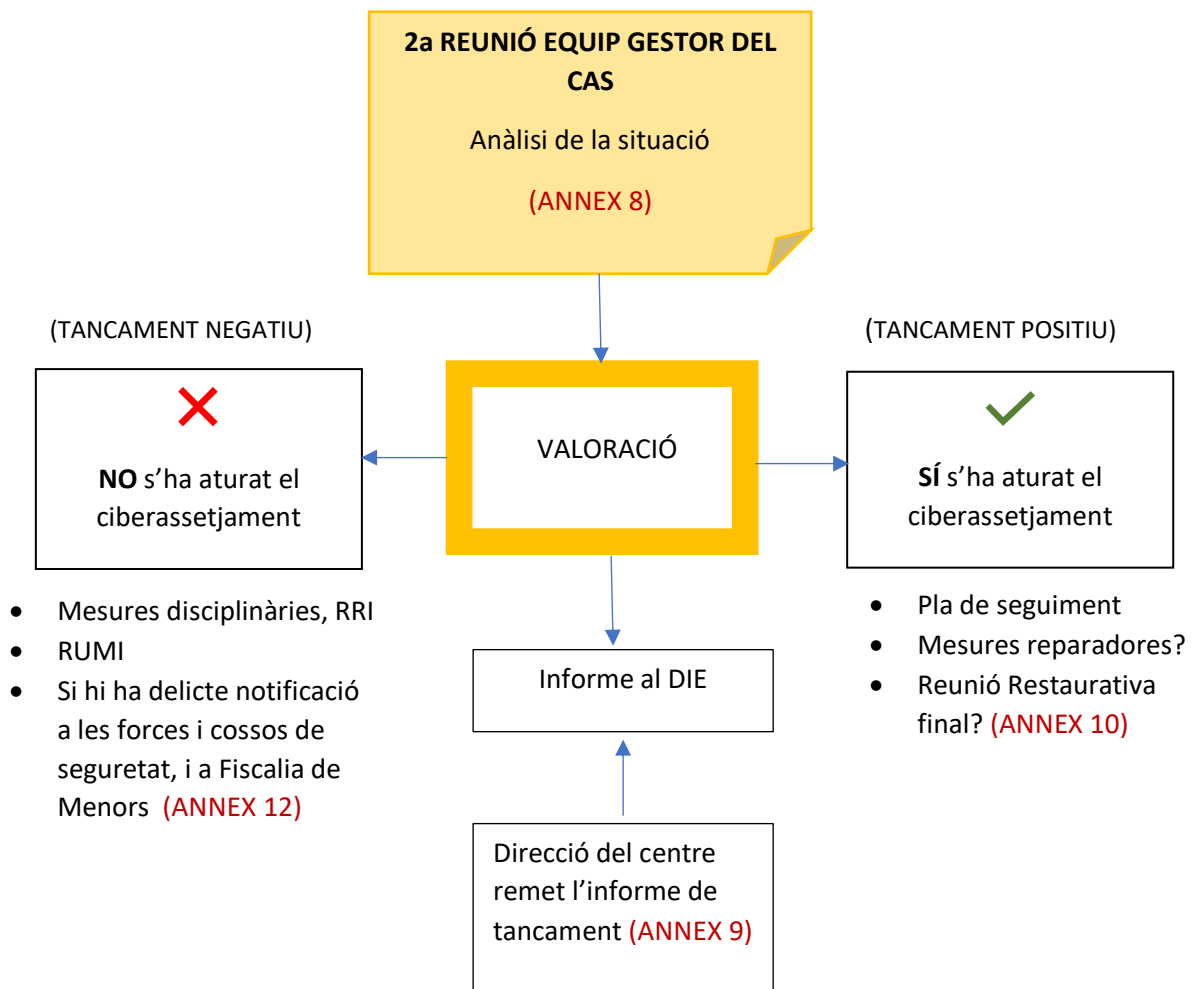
2a REUNIÓ EQUIP GESTOR DEL CAS

Anàlisi de la situació

(ANNEX 8)

(TANCAMENT NEGATIU)

(TANCAMENT POSITIU)

NO s'ha aturat el ciberassetjament

VALORACIÓ

SÍ s'ha aturat el ciberassetjament

- Mesures disciplinàries, RRI
- RUMI
- Si hi ha delicte notificació a les forces i cossos de seguretat, i a Fiscalia de Menors (ANNEX 12)

Informe al DIE

- Pla de seguiment
- Mesures reparadores?
- Reunió Restaurativa final? (ANNEX 10)

Direcció del centre remet l'informe de tancament (ANNEX 9)